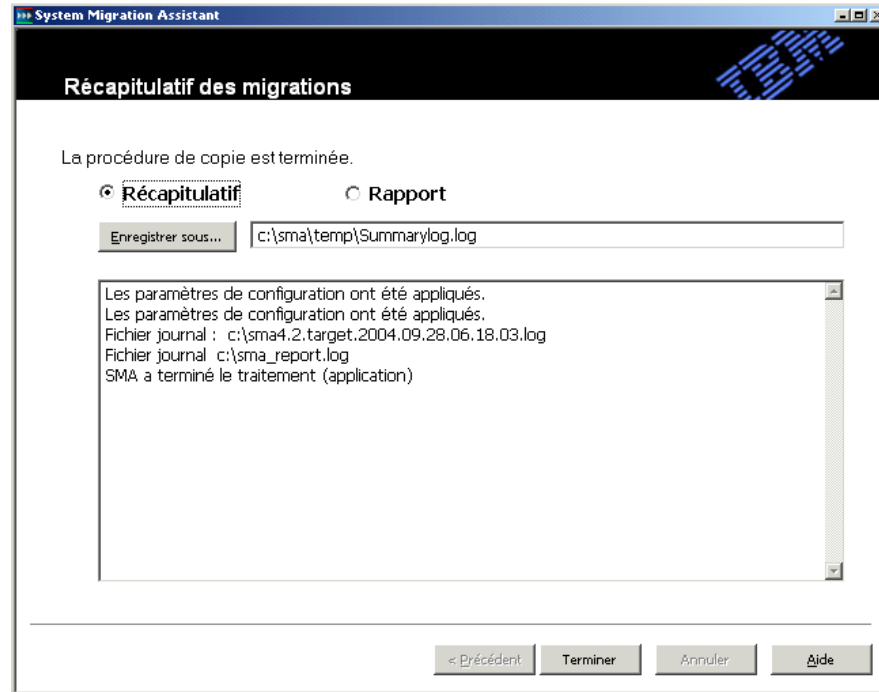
System Migration Assistant

Récapitulatif des migrations

IBM

La procédure de copie est terminée.

Récapitulatif

Rapport

Enregistrer sous...

c:\sma\temp\Summarylog.log

Les paramètres de configuration ont été appliqués.
Les paramètres de configuration ont été appliqués.
Fichier journal : c:\sma4.2.target.2004.09.28.06.18.03.log
Fichier journal c:\sma_report.log
SMA a terminé le traitement (application)

< Précédent

Terminer

Annuler

Aide